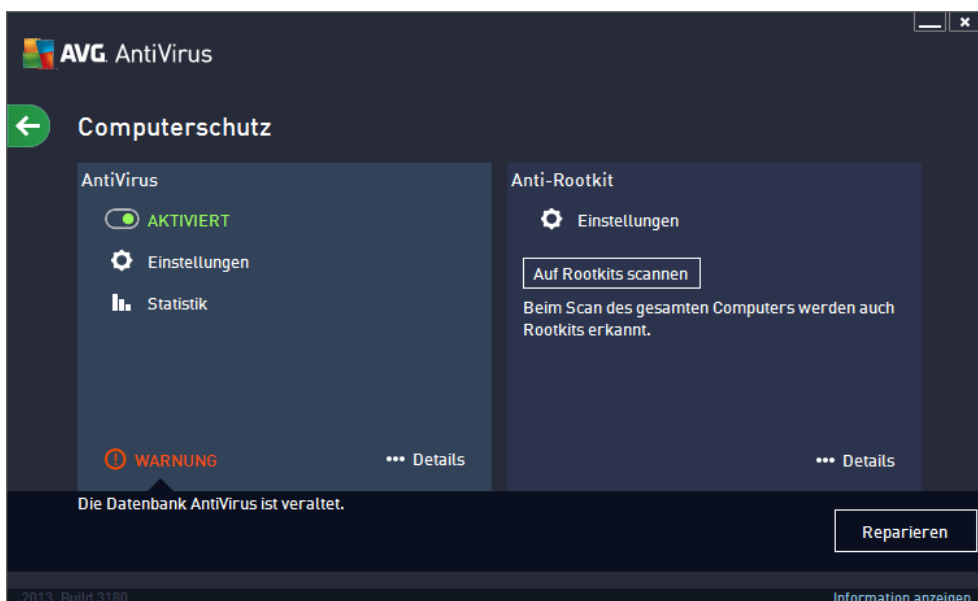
AVG. AntiVirus

Computerschutz

AntiVirus

AKTIVIERT

Einstellungen

Statistik

WARNUNG

••• Details

Anti-Rootkit

Einstellungen

Auf Rootkits scannen

Beim Scan des gesamten Computers werden auch Rootkits erkannt.

••• Details

Die Datenbank AntiVirus ist veraltet.

Reparieren

2013 Build 3180

Information anzeigen